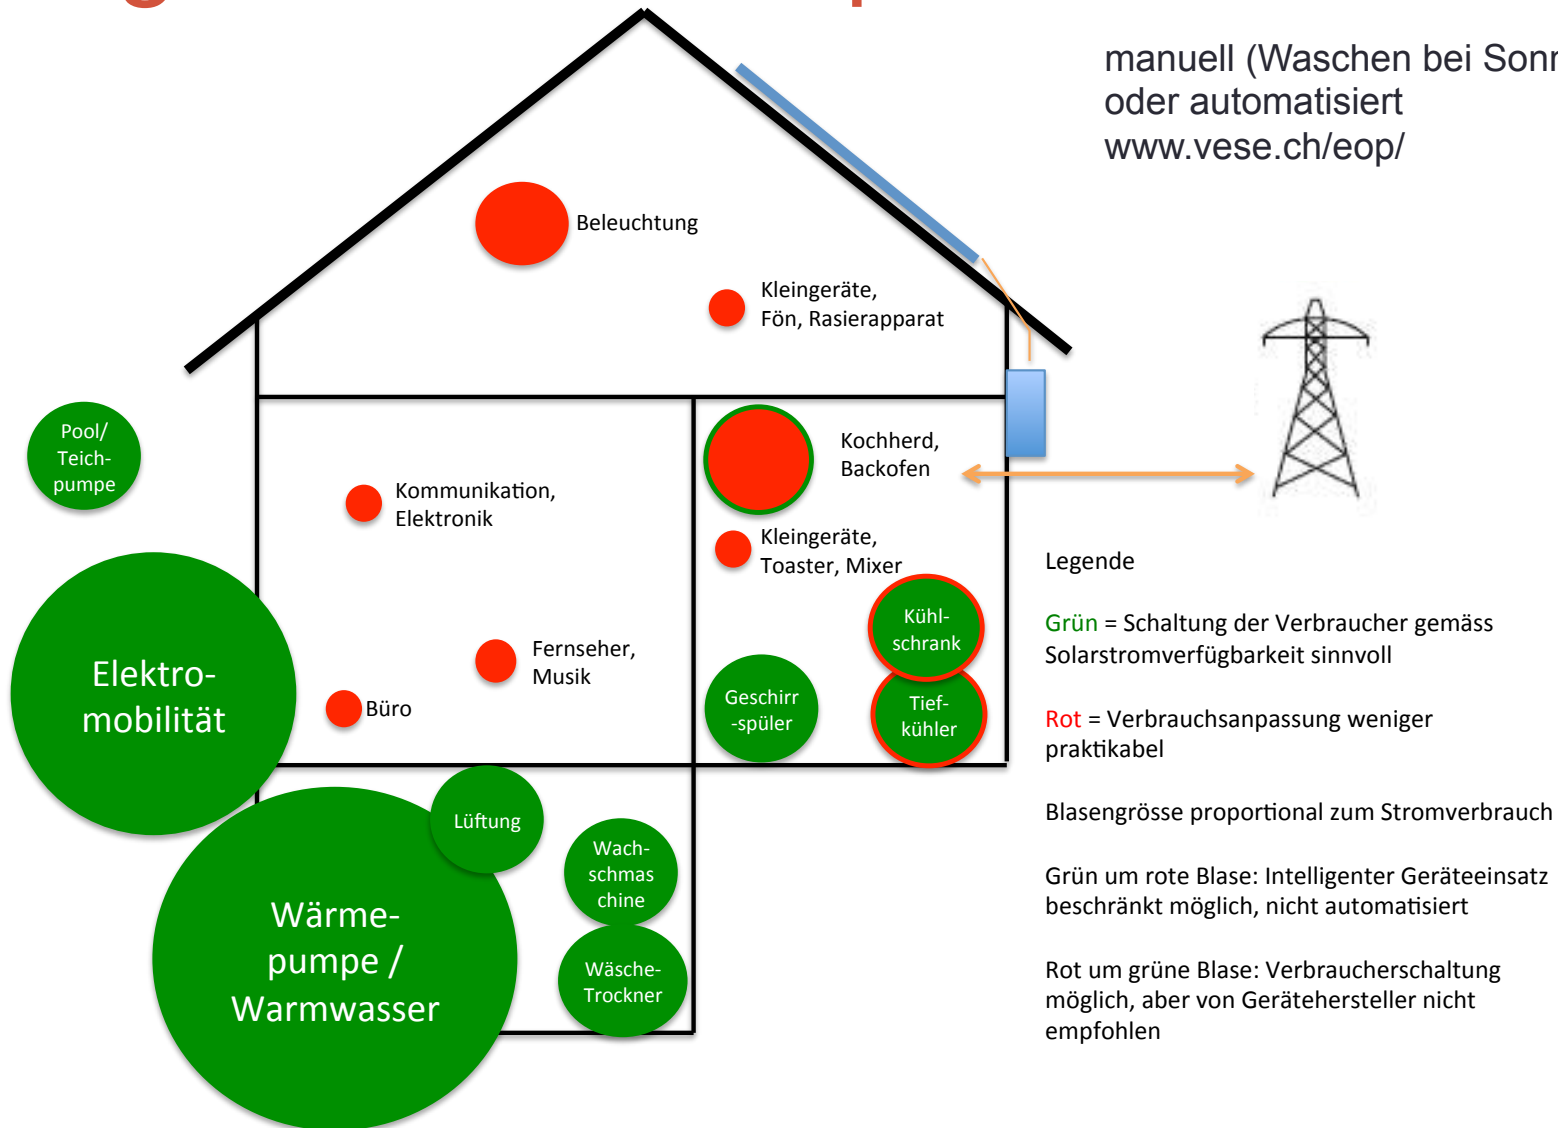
manuell (Waschen bei Sonn
oder automatisiert
www.vese.ch/eop/

Beleuchtung

Kleingeräte, Fön, Rasierapparat

Pool/ Teichpumpe

Kochherd, Backofen

Kommunikation, Elektronik

Kleingeräte, Toaster, Mixer

Kühlschrank

Elektromobilität

Fernseher, Musik

Büro

Geschirr-spüler

Tiefkühler

Lüftung

Waschmaschine

Wärmepumpe / Warmwasser

Wäsche-Trockner

Legende

Grün = Schaltung der Verbraucher gemäss Solarstromverfügbarkeit sinnvoll

Rot = Verbrauchsanpassung weniger praktikabel

Blasengrösse proportional zum Stromverbrauch

Grün um rote Blase: Intelligenter Geräteeinsatz beschränkt möglich, nicht automatisiert

Rot um grüne Blase: Verbraucherschaltung möglich, aber von Gerätehersteller nicht empfohlen